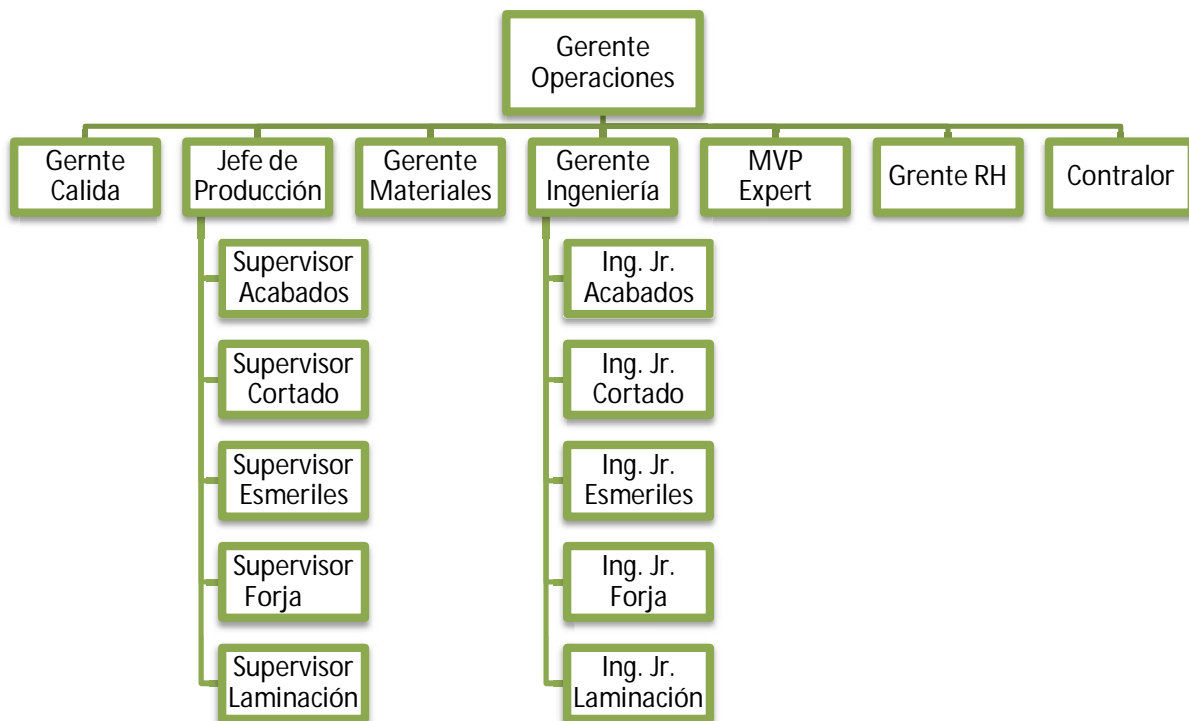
Gerente Operaciones

Gernte Calida

Jefe de Producción

Gerente Materiales

Gerente Ingeniería

MVP Expert

Grente RH

Contralor

Supervisor Acabados

Supervisor Cortado

Supervisor Esmeriles

Supervisor Forja

Supervisor Laminación

Ing. Jr. Acabados

Ing. Jr. Cortado

Ing. Jr. Esmeriles

Ing. Jr. Forja

Ing. Jr. Laminación